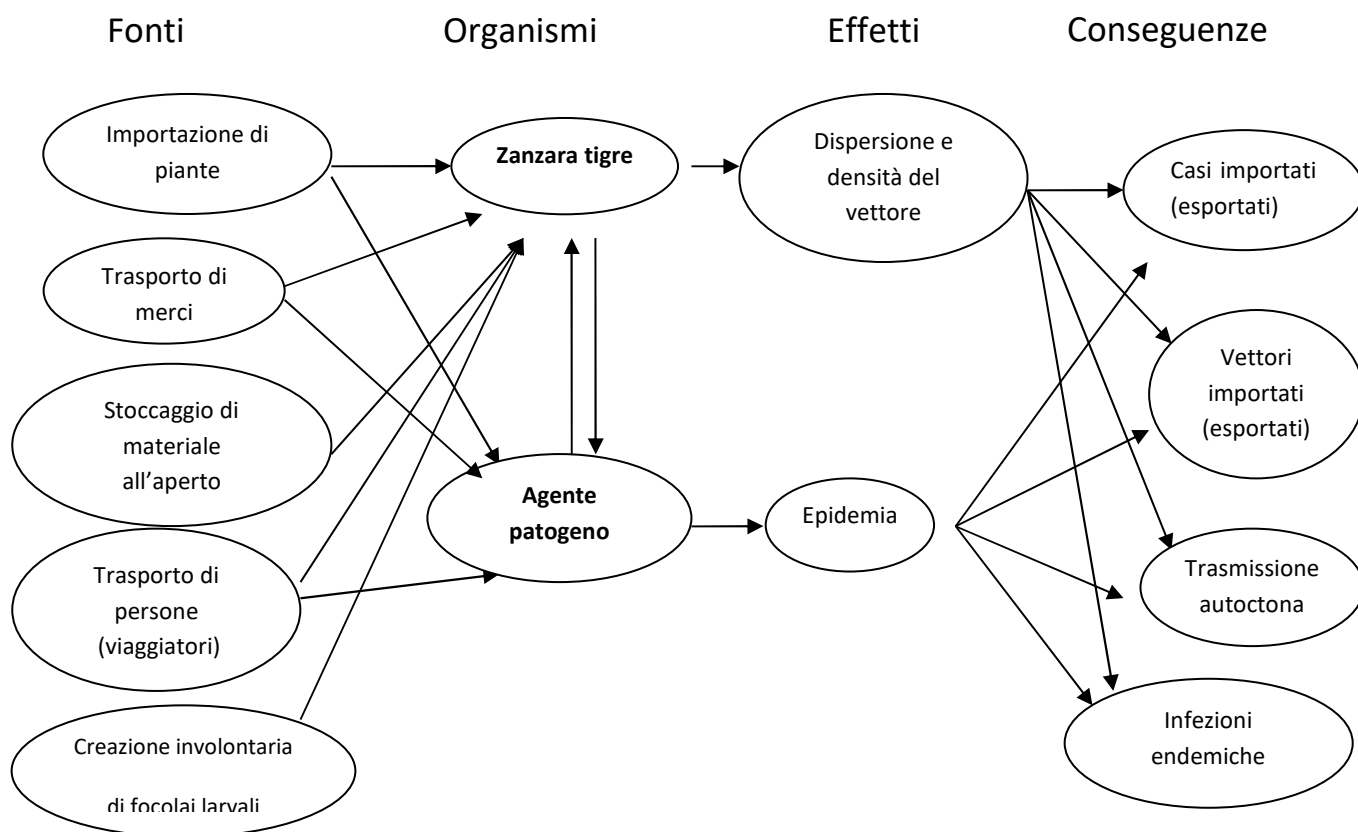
Fonti

Organismi

Effetti

Conseguenze

Importazione di piante

Trasporto di merci

Stoccaggio di materiale all'aperto

Trasporto di persone (viaggiatori)

Creazione involontaria di focolai larvali

**Zanzara tigre**

**Agente patogeno**

Dispersione e densità del vettore

Epidemia

Casi importati (esportati)

Vettori importati (esportati)

Trasmissione autoctona

Infezioni endemiche